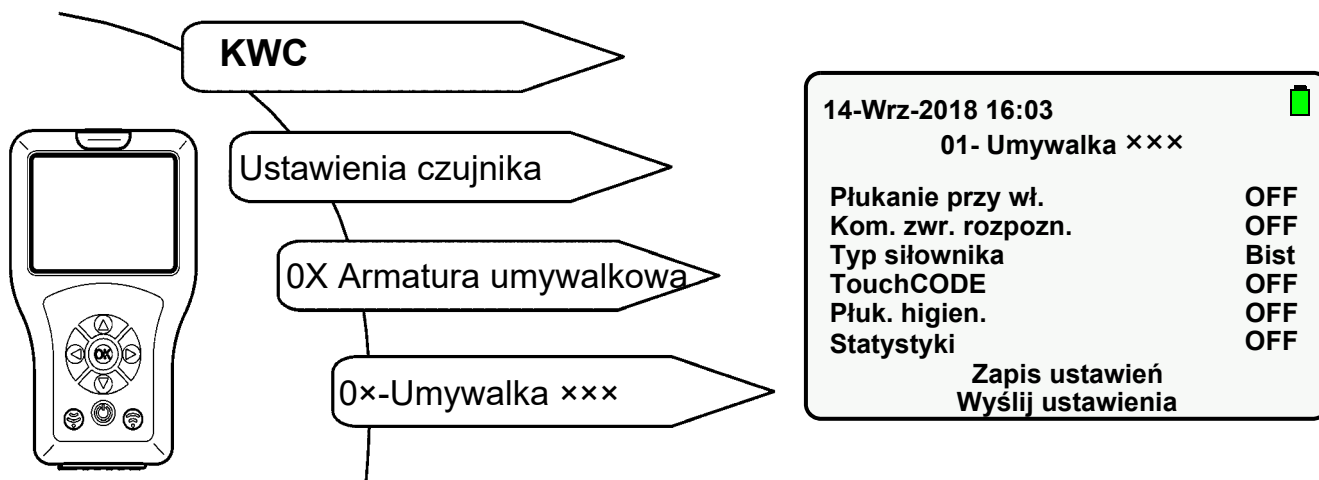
KWC

Ustawienia czujnika

0X Armatura umywalkowa

0×-Umywalka ×××

OK

14-Wrz-2018 16:03
01- Umywalka ×××

| | |
|---|---|
| Płukanie przy wł. | OFF |
| Kom. zwr. rozpozn. | OFF |
| Typ siłownika | Bist |
| TouchCODE | OFF |
| Płuk. higien. | OFF |
| Statystyki | OFF |

Zapis ustawień
Wyślij ustawienia